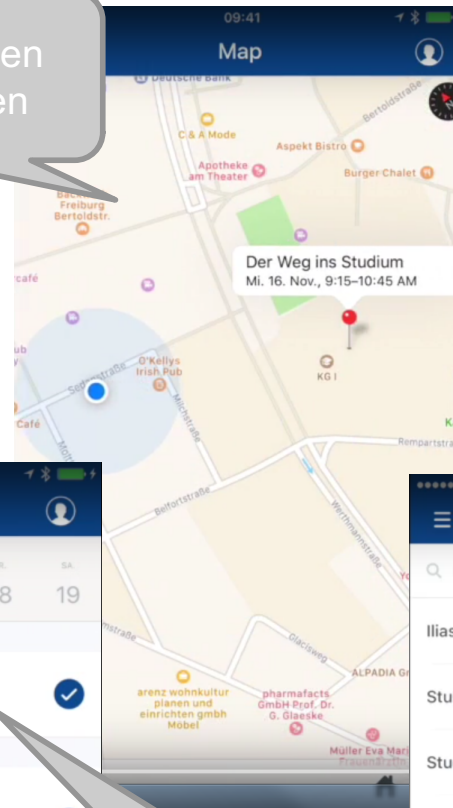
en
en

09:41

Map

Deutsche Bank

Bertoldstraße

C & A Mode

Aspekt Bistro

Apotheke am Theater

Burger Chalet

Backwerk Freiburg Bertoldstr.

Der Weg ins Studium
Mi. 16. Nov., 9:15–10:45 AM

café

ub

O'Kellys Irish Pub

Sedanstraße

KG I

Café

Milchstraße

Rempartstra

Belfortstraße

Werthmannstraße

Glacisweg

ALPADIA G

arenz wohnkultur planen und einrichten gmbh Möbel

pharmafacts GmbH Prof. Dr. G. Glaeske

Müller Eva Mari

SA.

8

19

Ilias

Stu

Stu